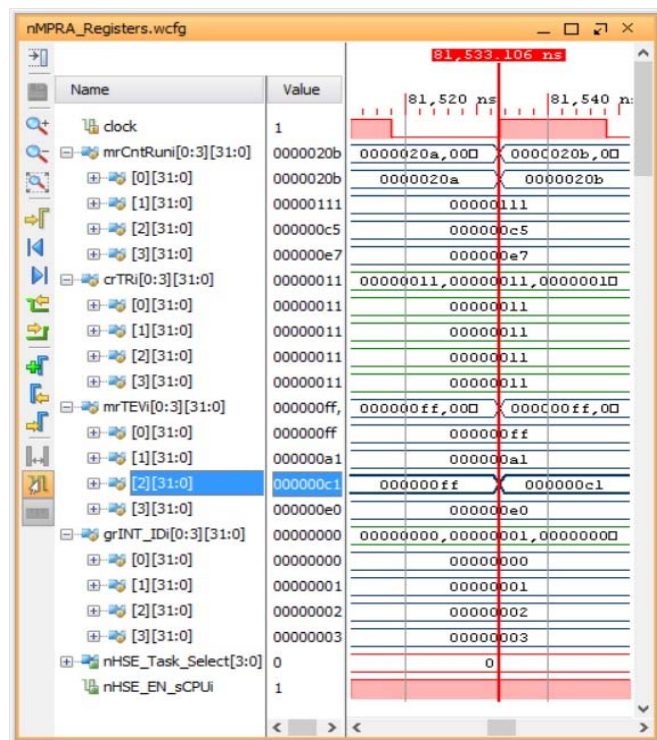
nMPRA_Registers.wcfg

| Name | Value | |
|---|---|---|
| clock | 1 | |
| mrCntRuni[0:3][31:0] | 0000020b | 0000020a,00 / 0000020b,00 |
| [0][31:0] | 0000020b | 0000020a / 0000020b |
| [1][31:0] | 00000111 | 00000111 |
| [2][31:0] | 000000c5 | 000000c5 |
| [3][31:0] | 000000e7 | 000000e7 |
| crTRi[0:3][31:0] | 00000011 | 00000011,00000011,0000001 |
| [0][31:0] | 00000011 | 00000011 |
| [1][31:0] | 00000011 | 00000011 |
| [2][31:0] | 00000011 | 00000011 |
| [3][31:0] | 00000011 | 00000011 |
| mrTEVi[0:3][31:0] | 000000ff, | 000000ff,00 / 000000ff,00 |
| [0][31:0] | 000000ff | 000000ff |
| [1][31:0] | 000000a1 | 000000a1 |
| [2][31:0] | 000000c1 | 000000ff / 000000c1 |
| [3][31:0] | 000000e0 | 000000e0 |
| grINT_IDi[0:3][31:0] | 00000000 | 00000000,00000001,0000000 |
| [0][31:0] | 00000000 | 00000000 |
| [1][31:0] | 00000001 | 00000001 |
| [2][31:0] | 00000002 | 00000002 |
| [3][31:0] | 00000003 | 00000003 |
| nHSE_Task_Select[3:0] | 0 | 0 |
| nHSE_EN_sCPUi | 1 | |

81,533.106 ns

81,520 ns

81,540 n